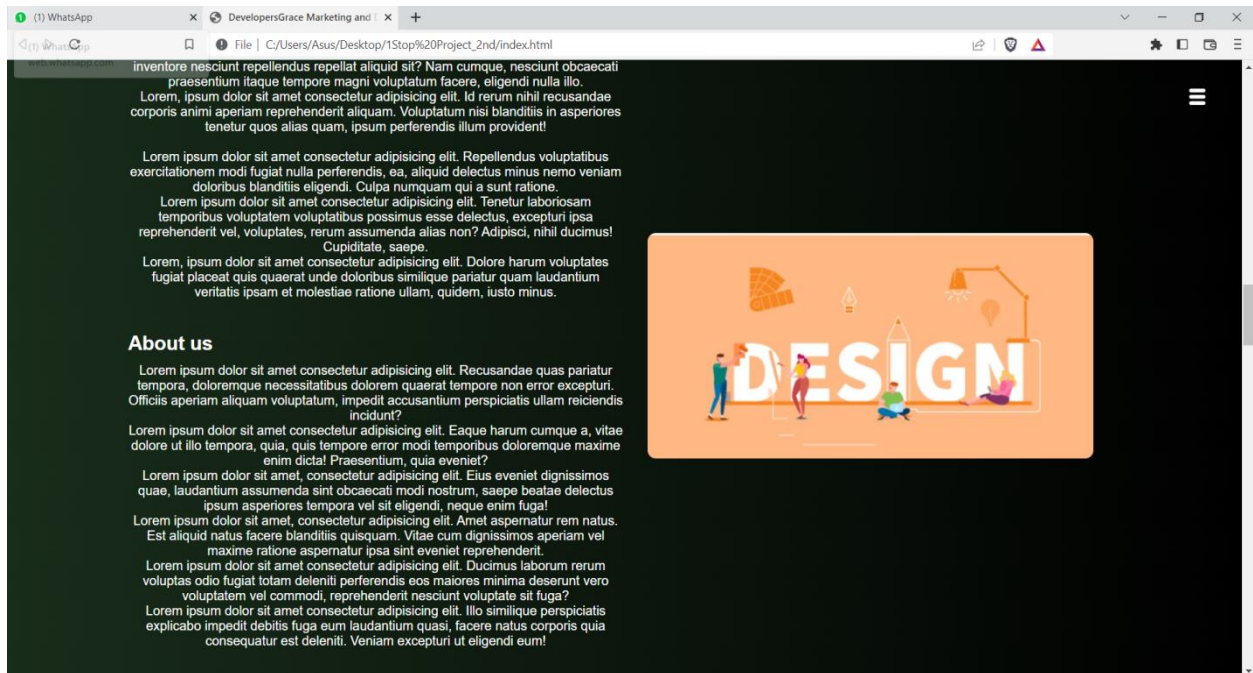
(1) WhatsApp
DevelopersGrace Marketing and
(1) WhatsApp
web.whatsapp.com
File | C:/Users/Asus/Desktop/1Stop%20Project_2nd/index.html

inventore nesciunt repellendus repellat aliquid sit? Nam cumque, nesciunt obcaecati praesentium itaque tempore magni voluptatum facere, eligendi nulla illo.
Lorem, ipsum dolor sit amet consectetur adipisicing elit. Id rerum nihil recusandae corporis animi aperiam reprehenderit aliquam. Voluptatum nisi blanditiis in asperiores tenetur quos alias quam, ipsum perferendis illum provident!

Lorem ipsum dolor sit amet consectetur adipisicing elit. Repellendus voluptatibus exercitationem modi fugiat nulla perferendis, ea, aliquid delectus minus nemo veniam doloribus blanditiis eligendi. Culpa numquam qui a sunt ratione.
Lorem ipsum dolor sit amet consectetur adipisicing elit. Tenetur laboriosam temporibus voluptatem voluptatibus possimus esse delectus, excepturi ipsa reprehenderit vel, voluptates, rerum assumenda alias non? Adipisci, nihil ducimus! Cupiditate, saepe.
Lorem, ipsum dolor sit amet consectetur adipisicing elit. Dolore harum voluptates fugiat placeat quis quaerat unde doloribus similique pariatur quam laudantium veritatis ipsam et molestiae ratione ullam, quidem, iusto minus.

About us

Lorem ipsum dolor sit amet consectetur adipisicing elit. Recusandae quas pariatur tempora, doloremque necessitatibus dolorem quaerat tempore non error excepturi. Officiis aperiam aliquam voluptatum, impedit accusantium perspiciatis ullam reiciendis incidunt?
Lorem ipsum dolor sit amet consectetur adipisicing elit. Eaque harum cumque a, vitae dolore ut illo tempora, quia, quis tempore error modi temporibus doloremque maxime enim dicta! Praesentium, quia eveniet?
Lorem ipsum dolor sit amet, consectetur adipisicing elit. Eius eveniet dignissimos quae, laudantium assumenda sint obcaecati modi nostrum, saepe beatae delectus ipsum asperiores tempora vel sit eligendi, neque enim fuga!
Lorem ipsum dolor sit amet, consectetur adipisicing elit. Amet aspernatur rem natus. Est aliquid natus facere blanditiis quisquam. Vitae cum dignissimos aperiam vel maxime ratione aspernatur ipsa sint eveniet reprehenderit.
Lorem ipsum dolor sit amet consectetur adipisicing elit. Ducimus laborum rerum voluptas odio fugiat totam deleniti perferendis eos maiores minima deserunt vero voluptatem vel commodi, reprehenderit nesciunt voluptate sit fuga?
Lorem ipsum dolor sit amet consectetur adipisicing elit. Illo similique perspiciatis explicabo impedit debitis fuga eum laudantium quasi, facere natus corporis quia consequatur est deleniti. Veniam excepturi ut eligendi eum!

DESIGN